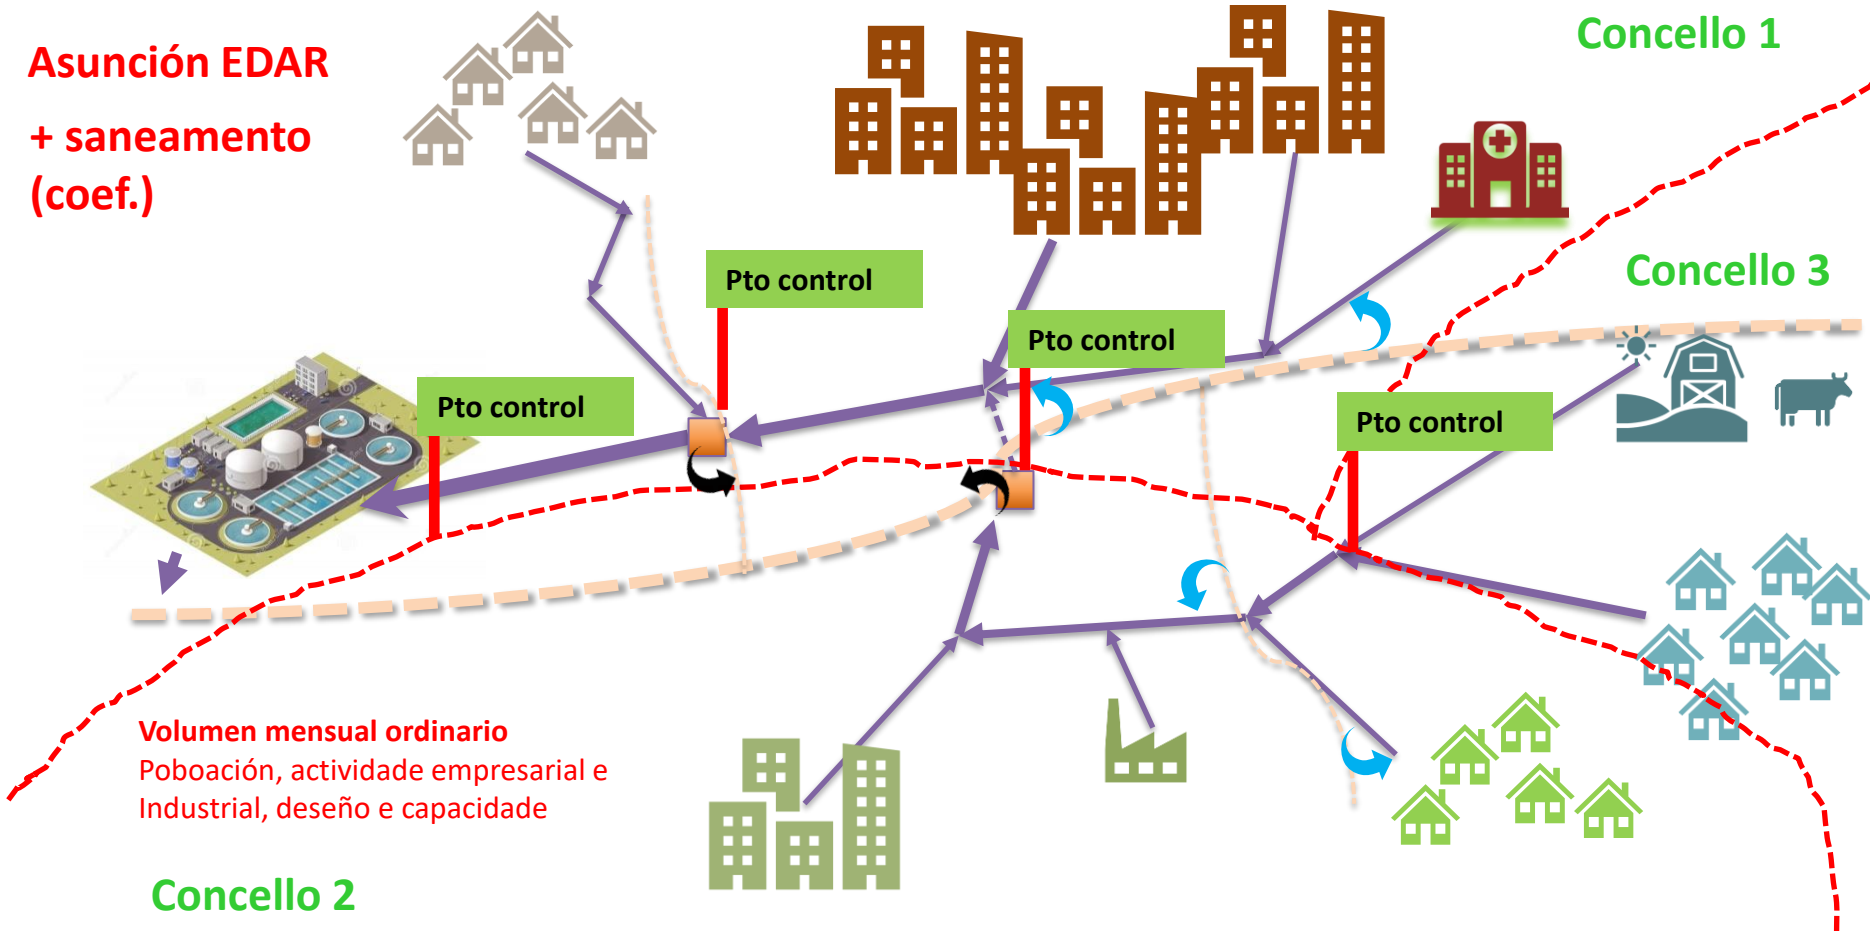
Asunción EDAR

+ saneamento (coef.)

Concello 1

Concello 3

Pto control

Pto control

Pto control

Pto control

Volumen mensual ordinario
Poboación, actividade empresarial e Industrial, deseño e capacidade

Concello 2